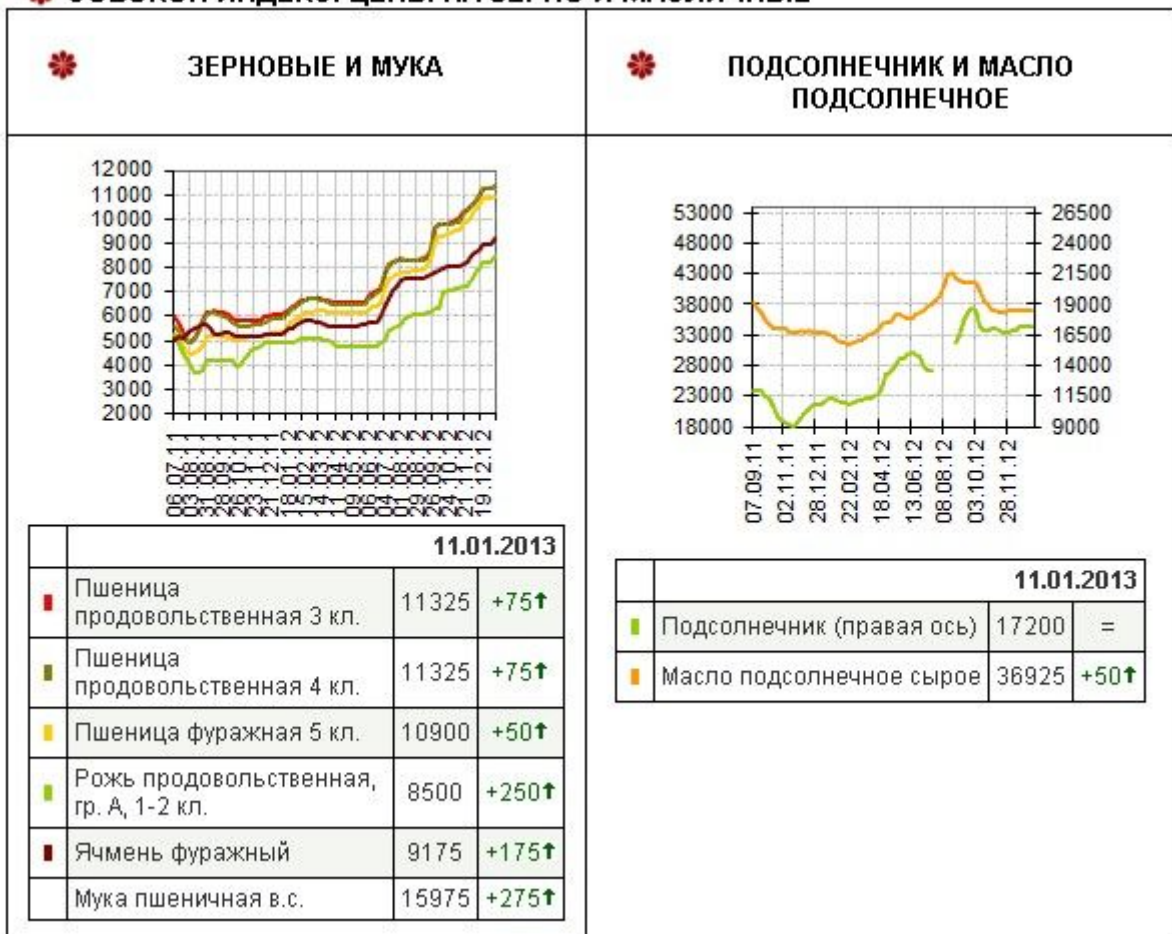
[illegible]

ЗЕРНОВЫЕ И МУКА

12000
11000
10000
9000
8000
7000
6000
5000
4000
3000
2000

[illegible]

| | | 11.01.2013 | |
|---|---|---|---|
| | Пшеница продовольственная 3 кл. | 11325 | +75↑ |
| | Пшеница продовольственная 4 кл. | 11325 | +75↑ |
| | Пшеница фуражная 5 кл. | 10900 | +50↑ |
| | Рожь продовольственная, гр. А, 1-2 кл. | 8500 | +250↑ |
| | Ячмень фуражный | 9175 | +175↑ |
| | Мука пшеничная в.с. | 15975 | +275↑ |

ПОДСОЛНЕЧНИК И МАСЛО ПОДСОЛНЕЧНОЕ

53000
48000
43000
38000
33000
28000
23000
18000

26500
24000
21500
19000
16500
14000
11500
9000

07.09.11
02.11.11
28.12.11
22.02.12
18.04.12
13.06.12
08.08.12
03.10.12
28.11.12

| | | 11.01.2013 | |
|---|---|---|---|
| | Подсолнечник (правая ось) | 17200 | = |
| | Масло подсолнечное сырое | 36925 | +50↑ |